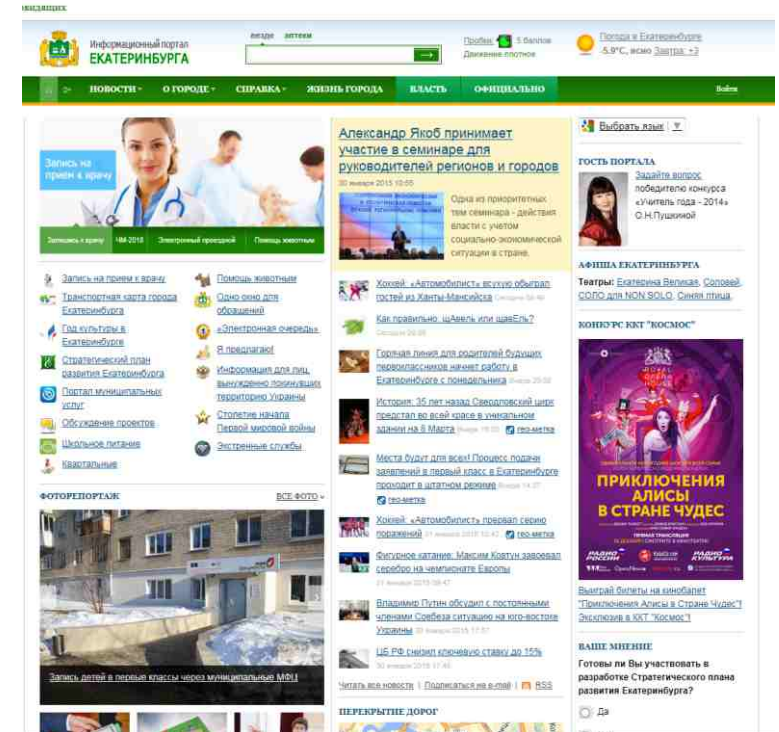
ющих

Информационный портал
ЕКАТЕРИНБУРГА

везде затеях

Пробки 5 баллов
Движение плотное

Погода в Екатеринбурге
-5.9°C, ясно Завтра: +3

НОВОСТИ ▾ | О ГОРОДЕ ▾ | СПРАВКА ▾ | ЖИЗНЬ ГОРОДА | ВЛАСТЬ | ОФИЦИАЛЬНО | Войти

Запись на прием к врачу

Запись к врачу | ЧМ-2018 | Электронный проездной | Помощь животным

Запись на прием к врачу
Транспортная карта города Екатеринбурга
Год культуры в Екатеринбурге
Стратегический план развития Екатеринбурга
Портал муниципальных услуг
Обсуждение проектов
Школьное питание
Квартальные

Помощь животным
Одно окно для обращений
«Электронная очередь»
Я предлагаю!
Информация для лиц, вынужденно покинувших территорию Украины
Столетие начала Первой мировой войны
Экстренные службы

ФОТОРЕПОРТАЖ
ВСЕ ФОТО ▾

Запись детей в первые классы через муниципальные МФЦ

Александр Якоб принимает участие в семинаре для руководителей регионов и городов
30 января 2015 10:05

Одна из приоритетных тем семинара - действия власти с учетом социально-экономической ситуации в стране.

Хоккей: «Автомобилист» всухую обыграл гостей из Ханты-Мансийска Сегодня 09:40
Как правильно: щАвель или щавЕль? Сегодня 09:00
Горячая линия для родителей будущих первоклассников начнет работу в Екатеринбурге с понедельника Вчера 20:00
История: 35 лет назад Свердловский цирк предстал во всей красе в уникальном здании на 8 Марта Вчера 19:00 гео-метка
Места будут для всех! Процесс подачи заявлений в первый класс в Екатеринбурге проходит в штатном режиме Вчера 14:27 гео-метка
Хоккей: «Автомобилист» прервал серию поражений 31 января 2015 12:42 гео-метка
Фигурное катание: Максим Ковтун завоевал серебро на чемпионате Европы 31 января 2015 09:47
Владимир Путин обсудил с постоянными членами Совбеза ситуацию на юго-востоке Украины 30 января 2015 17:57
ЦБ РФ снизил ключевую ставку до 15% 30 января 2015 17:46

Читать все новости | Подписаться на e-mail | RSS

ПЕРЕКРЫТИЕ ДОРОГ

Выбрать язык ▼

ГОСТЬ ПОРТАЛА
Задайте вопрос победителю конкурса «Учитель года - 2014» О.Н.Пушкиной

АФИША ЕКАТЕРИНБУРГА
Театры: Екатерина Великая, Соловей, СОЛО для NON SOLO, Синяя птица,

КОНКУРС КТ "КОСМОС"

ПРИКЛЮЧЕНИЯ АЛИСЫ В СТРАНЕ ЧУДЕС

Выиграй билеты на кинобалет "Приключения Алисы в Стране Чудес"! Эксклюзив в ККТ "Космос"!

ВАШЕ МНЕНИЕ
Готовы ли Вы участвовать в разработке Стратегического плана развития Екатеринбурга?
Да